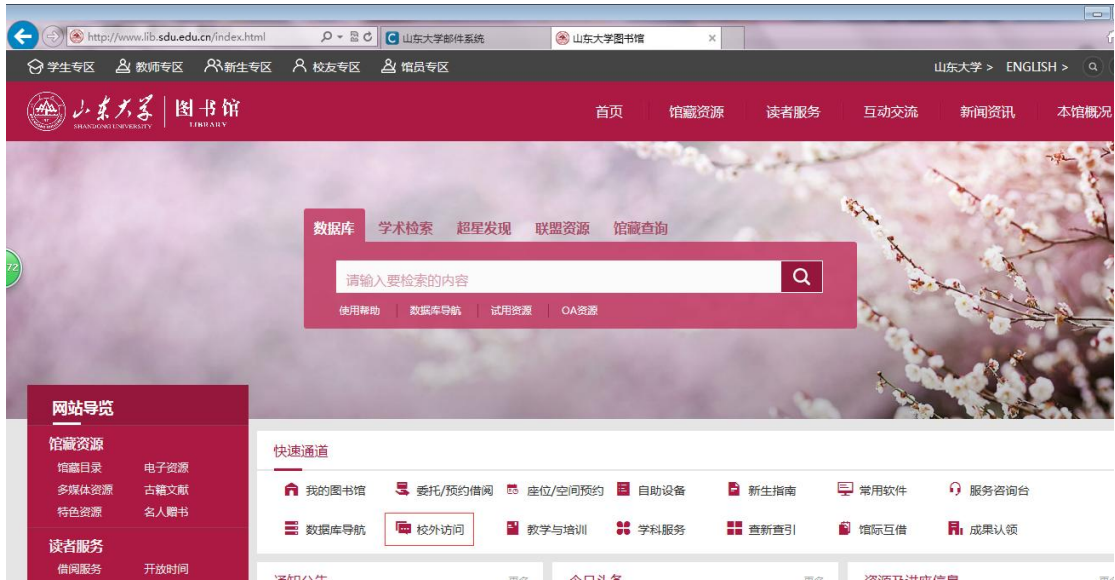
http://www.lib.sdu.edu.cn/index.html
山东大学邮件系统
山东大学图书馆

学生专区 教师专区 新生专区 校友专区 馆员专区
山东大学 > ENGLISH >

山东大学 SHANDONG UNIVERSITY 图书馆 LIBRARY
首页 馆藏资源 读者服务 互动交流 新闻资讯 本馆概况

数据库 学术检索 超星发现 联盟资源 馆藏查询
请输入要检索的内容
使用帮助 数据库导航 试用资源 OA资源

网站导览
馆藏资源
馆藏目录 电子资源
多媒体资源 古籍文献
特色资源 名人赠书
读者服务
借阅服务 开放时间

快速通道
我的图书馆 委托/预约借阅 座位/空间预约 自助设备 新生指南 常用软件 服务咨询台
数据库导航 校外访问 教学与培训 学科服务 查新查引 馆际互借 成果认领